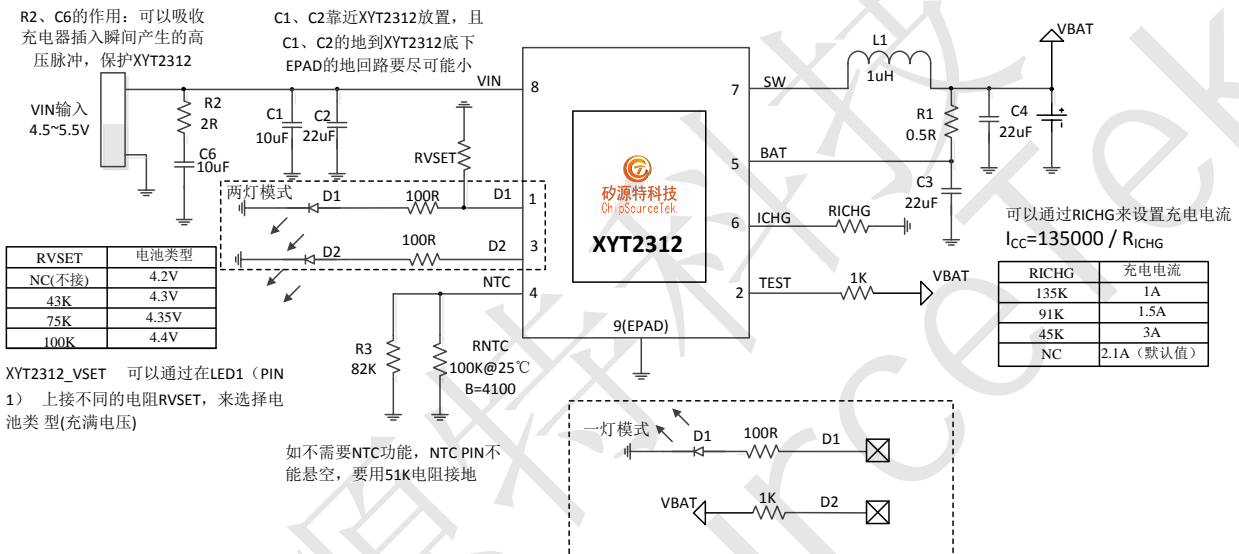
R2、C6的作用：可以吸收充电器插入瞬间产生的高压脉冲，保护XYT2312

C1、C2靠近XYT2312放置，且C1、C2的地到XYT2312底下EPAD的地回路要尽可能小

VIN输入
4.5~5.5V

R2
2R

C6
10uF

C1
10uF

C2
22uF

VIN

RVSET

8

7

SW

L1
1uH

VBAT

R1
0.5R

C4
22uF

5

BAT

C3
22uF

两灯模式

D1

100R

D1

1

D2

100R

D2

3

矽源特科技
ChipSourceTek

XYT2312

6

ICHG

RICHG

可以通过RICHG来设置充电电流

$I_{CC}=135000 / R_{ICHG}$

| RVSET | 电池类型 |
|---|---|
| NC(不接) | 4.2V |
| 43K | 4.3V |
| 75K | 4.35V |
| 100K | 4.4V |

NTC

4

2

TEST

1K

VBAT

9(EPAD)

| RICHG | 充电电流 |
|---|---|
| 135K | 1A |
| 91K | 1.5A |
| 45K | 3A |
| NC | 2.1A（默认值） |

R3
82K

RNTC
100K@25℃
B=4100

XYT2312_VSET 可以通过在LED1（PIN 1） 上接不同的电阻RVSET，来选择电池类 型(充满电压)

如不需要NTC功能，NTC PIN不能悬空，要用51K电阻接地

一灯模式

D1

100R

D1

VBAT

1K

D2